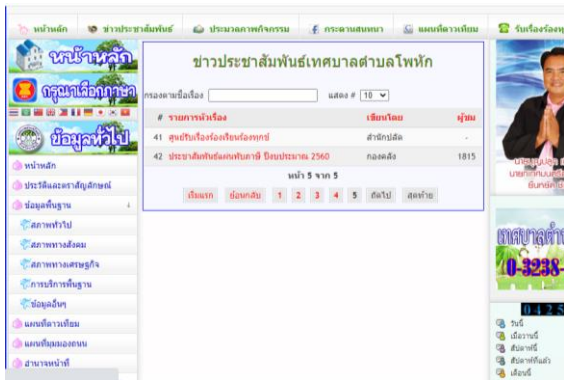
หน้าหลัก ข่าวประชาสัมพันธ์ ประมวลภาพกิจกรรม กระดานสนทนา แผนที่ดาวเทียม รับเรื่องร้องทุ

หน้าหลัก

กรุณาเลือกภาษา

ข้อมูลทั่วไป

หน้าหลัก
ประวัติและตราสัญลักษณ์
ข้อมูลพื้นฐาน
สภาพทั่วไป
สภาพทางสังคม
สภาพทางเศรษฐกิจ
การบริการพื้นฐาน
ข้อมูลอื่นๆ
แผนที่ดาวเทียม
แผนที่มุมมองถนน
อำนาจหน้าที่

ข่าวประชาสัมพันธ์เทศบาลตำบลโพหัก

กรองตามชื่อเรื่อง แสดง # 10

| # | รายการหัวเรื่อง | เขียนโดย | ผู้ชม |
|---|---|---|---|
| 41 | ศูนย์รับเรื่องร้องเรียนร้องทุกข์ | สำนักปลัด | - |
| 42 | ประชาสัมพันธ์ยื่นแบบภาษี ปีงบประมาณ 2560 | กองคลัง | 1815 |

หน้า 5 จาก 5

เริ่มแรก ย้อนกลับ 1 2 3 4 5 ถัดไป สุดท้าย

นายกเทศมนตรี

เทศบาลตำ
0-3238-

0425
วันนี้
เมื่อวานนี้
สัปดาห์นี้
สัปดาห์ที่แล้ว
เดือนนี้